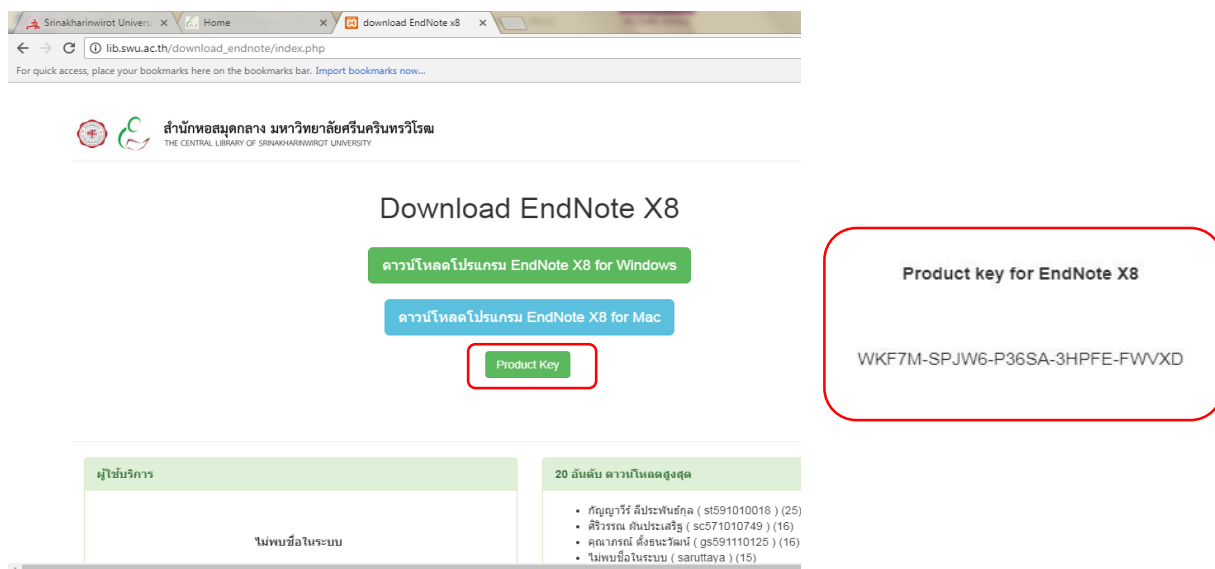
Srinakharinwirot Univers ×
Home ×
download EndNote x8 ×

lib.swu.ac.th/download_endnote/index.php

For quick access, place your bookmarks here on the bookmarks bar. Import bookmarks now...

สำนักหอสมุดกลาง มหาวิทยาลัยศรีนครินทรวิโรฒ
THE CENTRAL LIBRARY OF SRINAKHARINWIROT UNIVERSITY

Download EndNote X8

ดาวน์โหลดโปรแกรม EndNote X8 for Windows

ดาวน์โหลดโปรแกรม EndNote X8 for Mac

Product Key

Product key for EndNote X8

WKF7M-SPJW6-P36SA-3HPFE-FWVXD

ผู้ใช้บริการ

ไม่พบชื่อในระบบ

20 อันดับ ดาวน์โหลดสูงสุด

- กัญญาวีร์ ลี้ประพันธ์กุล ( st591010018 ) (25)
- ศิริวรรณ คันประเสริฐ ( sc571010749 ) (16)
- คุณาภรณ์ ตั้งธนะวัฒน์ ( gs591110125 ) (16)
- ไม่พบชื่อในระบบ ( saruttaya ) (15)